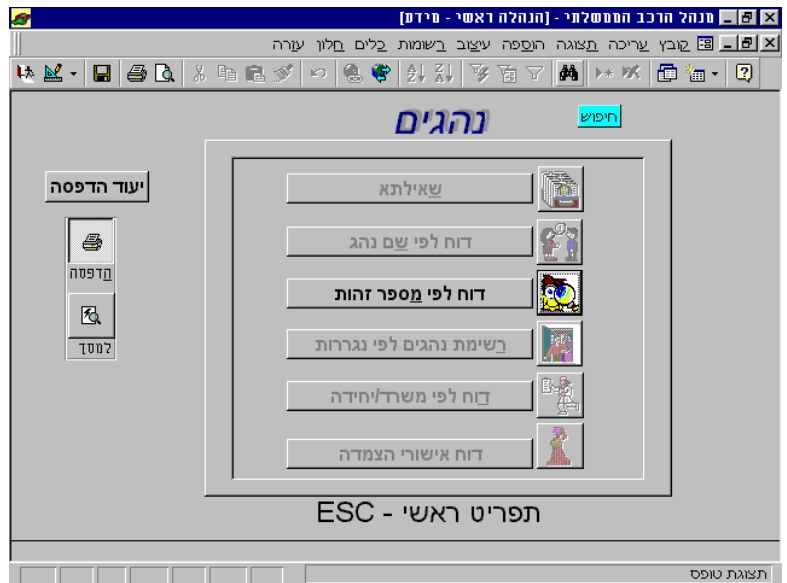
מנהל הרכב הממשלתי - [הנהלה ראשי - מידע]

קובץ עריכה תצוגה הוספה עיצוב רשומות כלים חלון עזרה

נהגים

חיפוש

יעוד הדפסה

הדפסה

למסך

שאילתא

דוח לפי שם נהג

דוח לפי מספר זהות

רשימת נהגים לפי נגררות

דוח לפי משרד/יחידה

דוח אישורי הצמדה

תפריט ראשי - ESC

תצוגת טופס